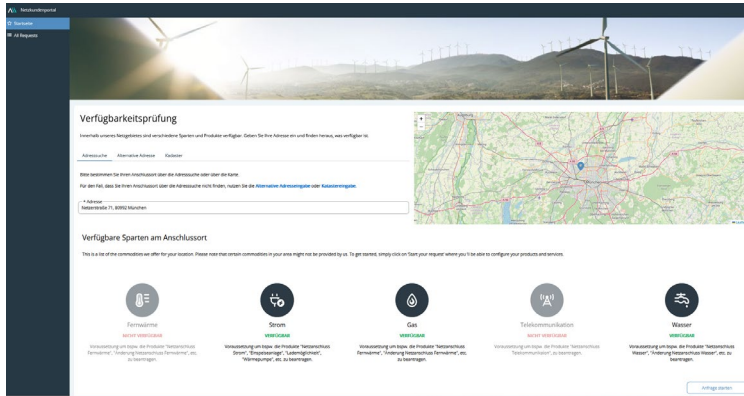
Netzkundenportal

Startseite

All Requests

Verfügbarkeitsprüfung

Innerhalb unseres Netzgebietes sind verschiedene Sparten und Produkte verfügbar. Geben Sie Ihre Adresse ein und finden heraus, was verfügbar ist.

Adresssuche   Alternative Adresse   Kataster

Bitte bestimmen Sie Ihren Anschlussort über die Adresssuche oder über die Karte.

Für den Fall, dass Sie Ihren Anschlussort über die Adresssuche nicht finden, nutzen Sie die Alternative Adresseingabe oder Katastereingabe.

* Adresse
Netzstraße 71, 80992 München

Verfügbare Sparten am Anschlussort

This is a list of the commodities we offer for your location. Please note that certain commodities in your area might not be provided by us. To get started, simply click on 'Start your request' where you'll be able to configure your products and services.

Fernwärme
NICHT VERFÜGBAR
Voraussetzung um bspw. die Produkte "Netzanschluss Fernwärme", "Änderung Netzanschluss Fernwärme", etc. zu beantragen.

Strom
VERFÜGBAR
Voraussetzung um bspw. die Produkte "Netzanschluss Strom", "Einspeiseanlage", "Lademöglichkeit", "Wärmepumpe", etc. zu beantragen.

Gas
VERFÜGBAR
Voraussetzung um bspw. die Produkte "Netzanschluss Fernwärme", "Änderung Netzanschluss Fernwärme", etc. zu beantragen.

Telekommunikation
NICHT VERFÜGBAR
Voraussetzung um bspw. die Produkte "Netzanschluss Telekommunikation", zu beantragen.

Wasser
VERFÜGBAR
Voraussetzung um bspw. die Produkte "Netzanschluss Wasser", "Änderung Netzanschluss Wasser", etc. zu beantragen.

Anfrage starten